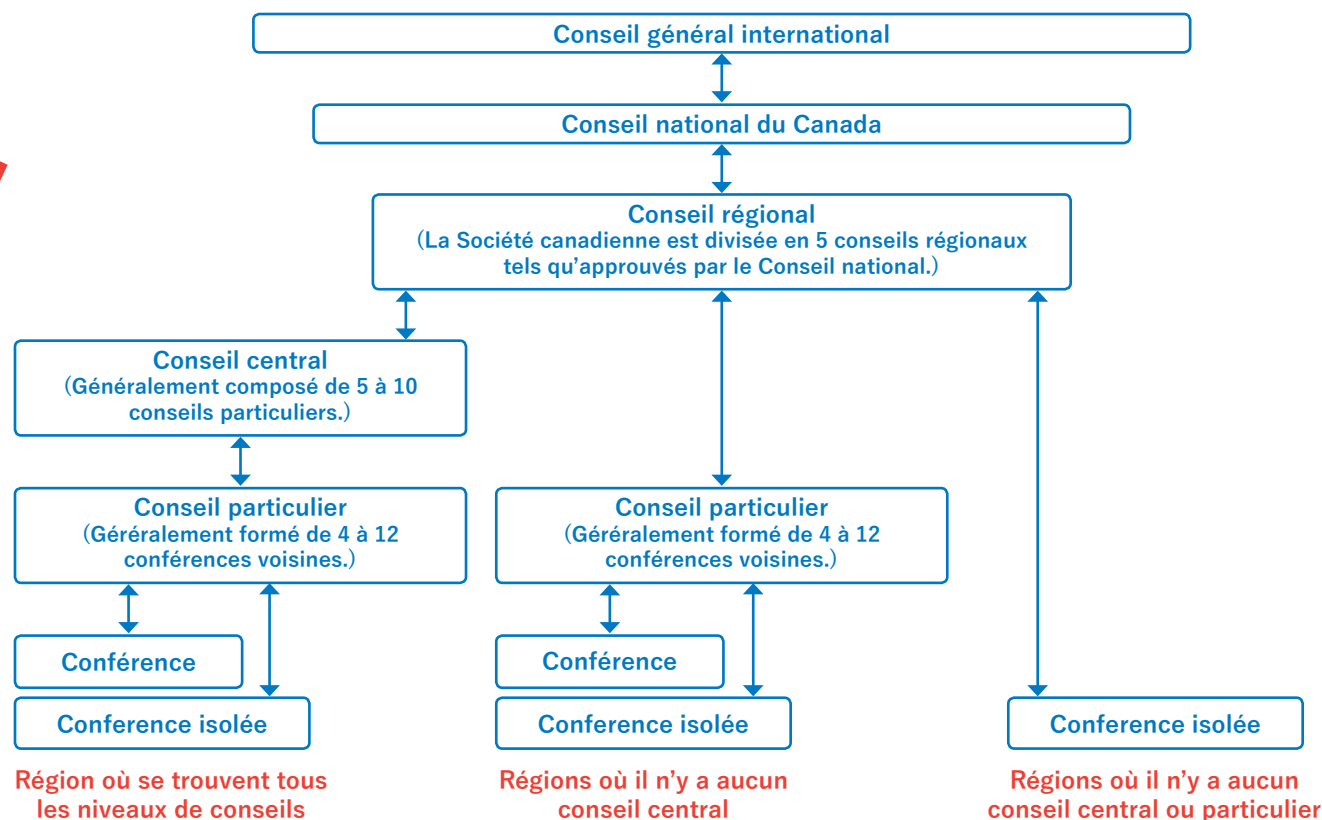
Conseil général international

Conseil national du Canada

Conseil régional
(La Société canadienne est divisée en 5 conseils régionaux tels qu'approuvés par le Conseil national.)

Conseil central
(Généralement composé de 5 à 10 conseils particuliers.)

Conseil particulier
(Géréralement formé de 4 à 12 conférences voisines.)

Conférence

Conference isolée

Conseil particulier
(Géréralement formé de 4 à 12 conférences voisines.)

Conférence

Conference isolée

Conference isolée

Région où se trouvent tous les niveaux de conseils

Régions où il n'y a aucun conseil central

Régions où il n'y a aucun conseil central ou particulier